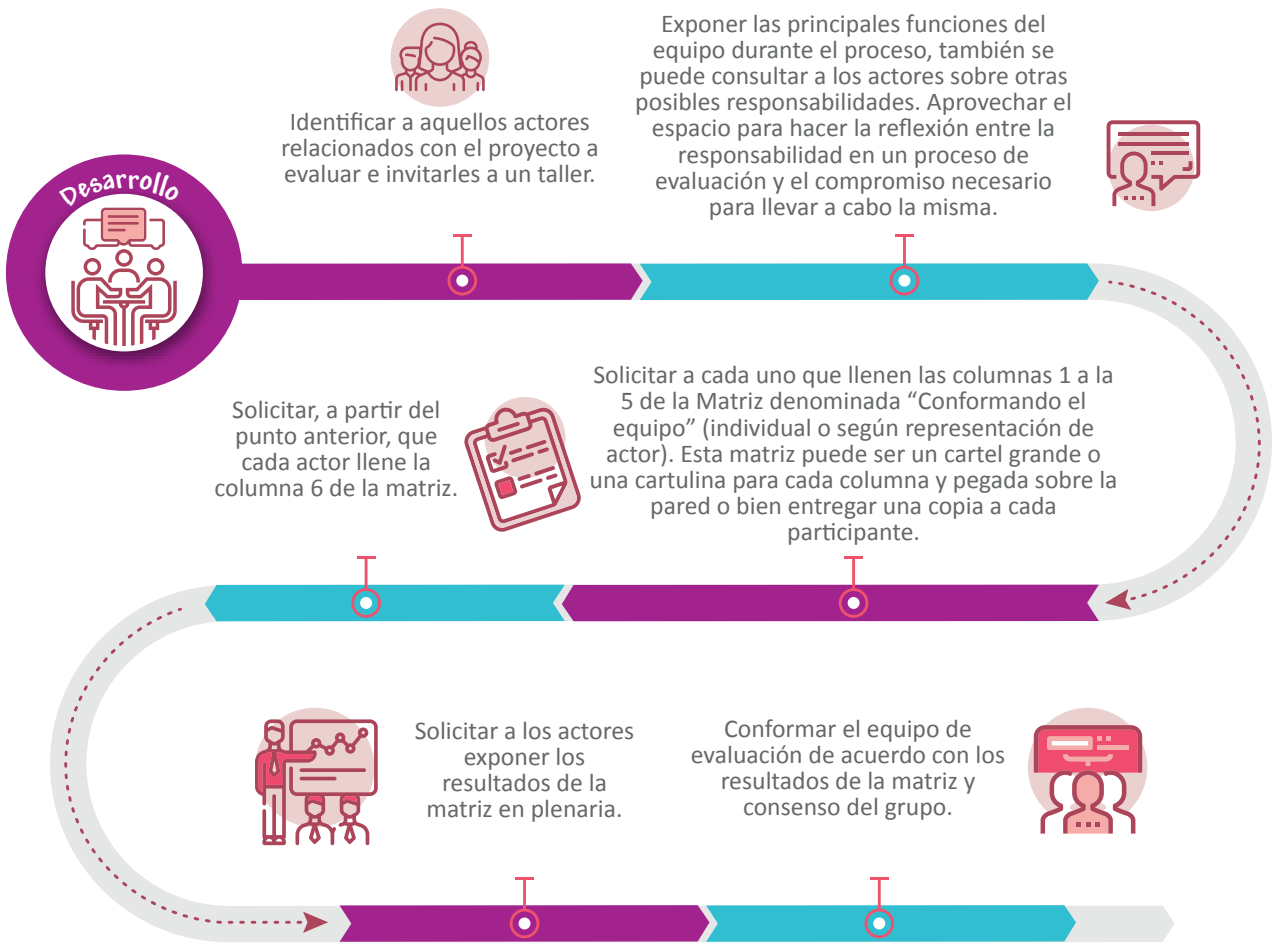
Desarrollo

Identificar a aquellos actores relacionados con el proyecto a evaluar e invitarles a un taller.

Exponer las principales funciones del equipo durante el proceso, también se puede consultar a los actores sobre otras posibles responsabilidades. Aprovechar el espacio para hacer la reflexión entre la responsabilidad en un proceso de evaluación y el compromiso necesario para llevar a cabo la misma.

Solicitar a cada uno que llenen las columnas 1 a la 5 de la Matriz denominada “Conformando el equipo” (individual o según representación de actor). Esta matriz puede ser un cartel grande o una cartulina para cada columna y pegada sobre la pared o bien entregar una copia a cada participante.

Solicitar, a partir del punto anterior, que cada actor llene la columna 6 de la matriz.

Solicitar a los actores exponer los resultados de la matriz en plenaria.

Conformar el equipo de evaluación de acuerdo con los resultados de la matriz y consenso del grupo.